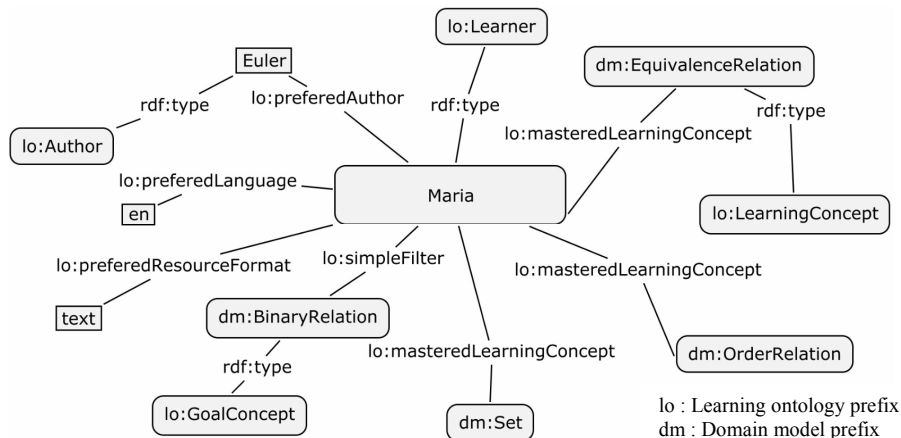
lo:Learner

dm:EquivalenceRelation

Euler

rdf:type

lo:preferedAuthor

rdf:type

rdf:type

lo:masteredLearningConcept

lo:Author

lo:preferedLanguage

Maria

en

lo:LearningConcept

lo:simpleFilter

lo:preferedResourceFormat

lo:masteredLearningConcept

text

dm:BinaryRelation

lo:masteredLearningConcept

rdf:type

dm:OrderRelation

lo:GoalConcept

dm:Set

lo : Learning ontology prefix
dm : Domain model prefix